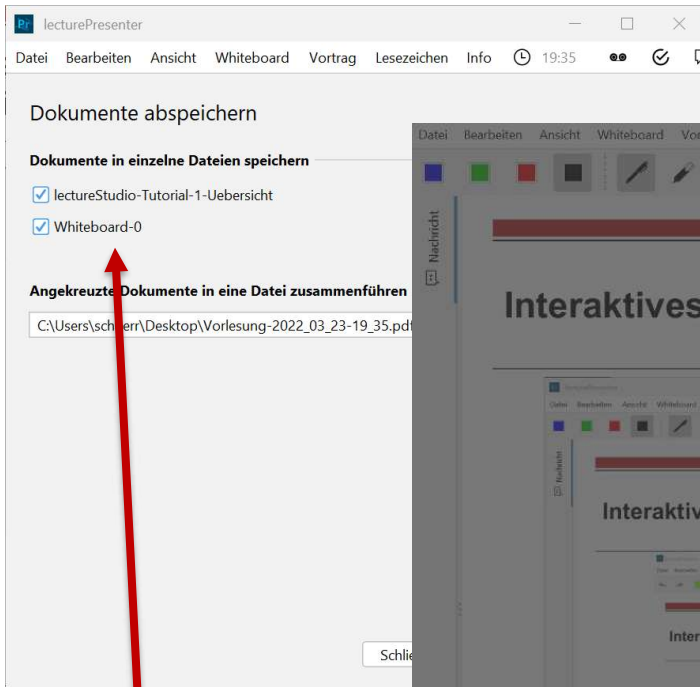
Pr lecturePresenter

Datei Bearbeiten Ansicht Whiteboard Vortrag Lesezeichen Info 19:35

Dokumente abspeichern

Dokumente in einzelne Dateien speichern

lectureStudio-Tutorial-1-Uebersicht

Whiteboard-0

Angekreuzte Dokumente in eine Datei zusammenführen

C:\Users\sch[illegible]rr\Desktop\Vorlesung-2022_03_23-19_35.pdf

Schlie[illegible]

Datei Bearbeiten Ansicht Whiteboard Vo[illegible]

Nachricht

Interaktives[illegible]

Datei Bearbeiten Ansicht Whiteboard

Nachricht

Interaktiv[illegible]

Inter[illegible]